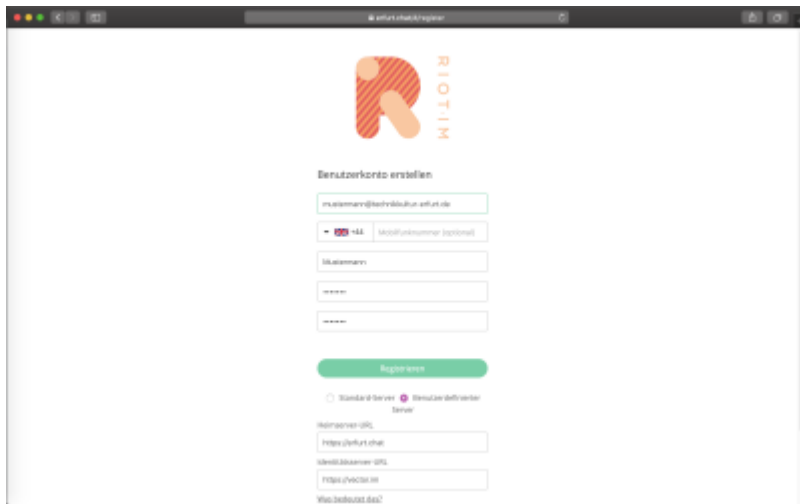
erfurt.chat/#/register

RIOT.IM

Benutzerkonto erstellen

mustermann@technikkultur-erfurt.de

+44 Mobiltelefonnummer (optional)

Mustermann

••••••

••••••

Registrieren

Standard-Server Benutzerdefinierter Server

Heimserver-URL

https://erfurt.chat

Identitätsserver-URL

https://vector.im

Was bedeutet das?